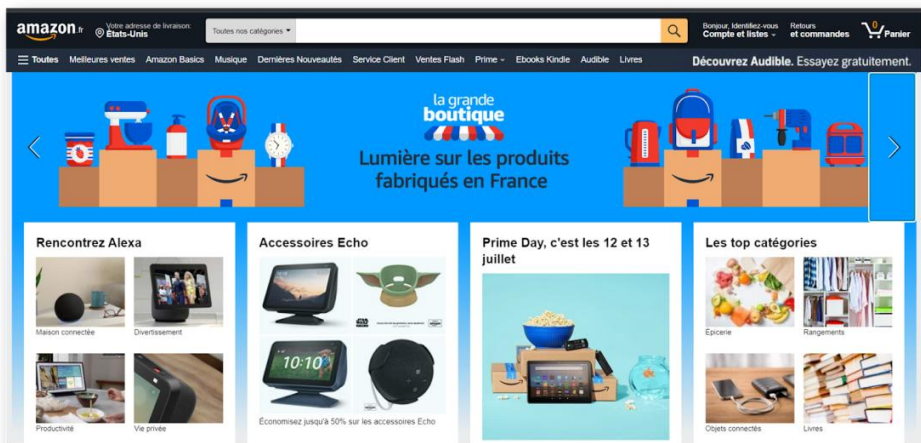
amazon.fr

Votre adresse de livraison: États-Unis

Toutes nos catégories

Bonjour, Identifiez-vous
Compte et listes

Retours
et commandes

0
Panier

Toutes Meilleures ventes Amazon Basics Musique Dernières Nouveautés Service Client Ventes Flash Prime Ebooks Kindle Audible Livres

Découvrez Audible. Essayez gratuitement.

la grande boutique

Lumière sur les produits fabriqués en France

Rencontrez Alexa

Maison connectée

Divertissement

Productivité

Vie privée

Accessoires Echo

10:10

Économisez jusqu'à 50% sur les accessoires Echo

Prime Day, c'est les 12 et 13 juillet

Les top catégories

Épicerie

Rangements

Objets connectés

Livres